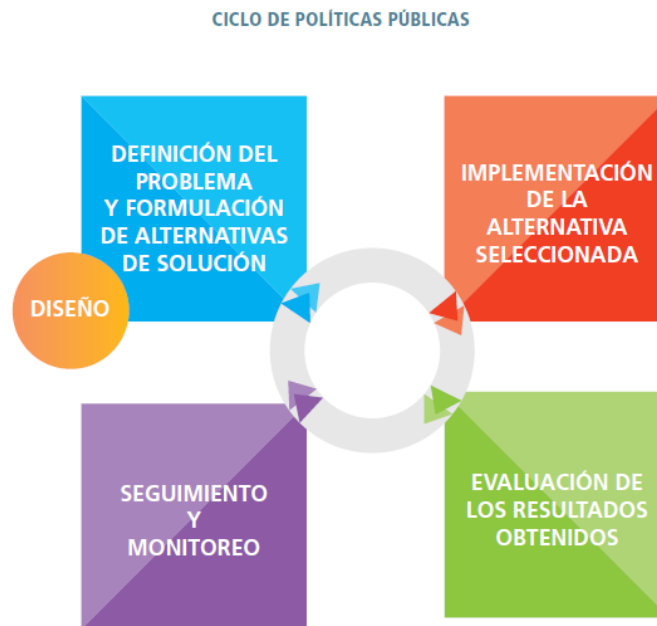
CICLO DE POLÍTICAS PÚBLICAS

DEFINICIÓN DEL PROBLEMA Y FORMULACIÓN DE ALTERNATIVAS DE SOLUCIÓN

DISEÑO

IMPLEMENTACIÓN DE LA ALTERNATIVA SELECCIONADA

SEGUIMIENTO Y MONITOREO

EVALUACIÓN DE LOS RESULTADOS OBTENIDOS